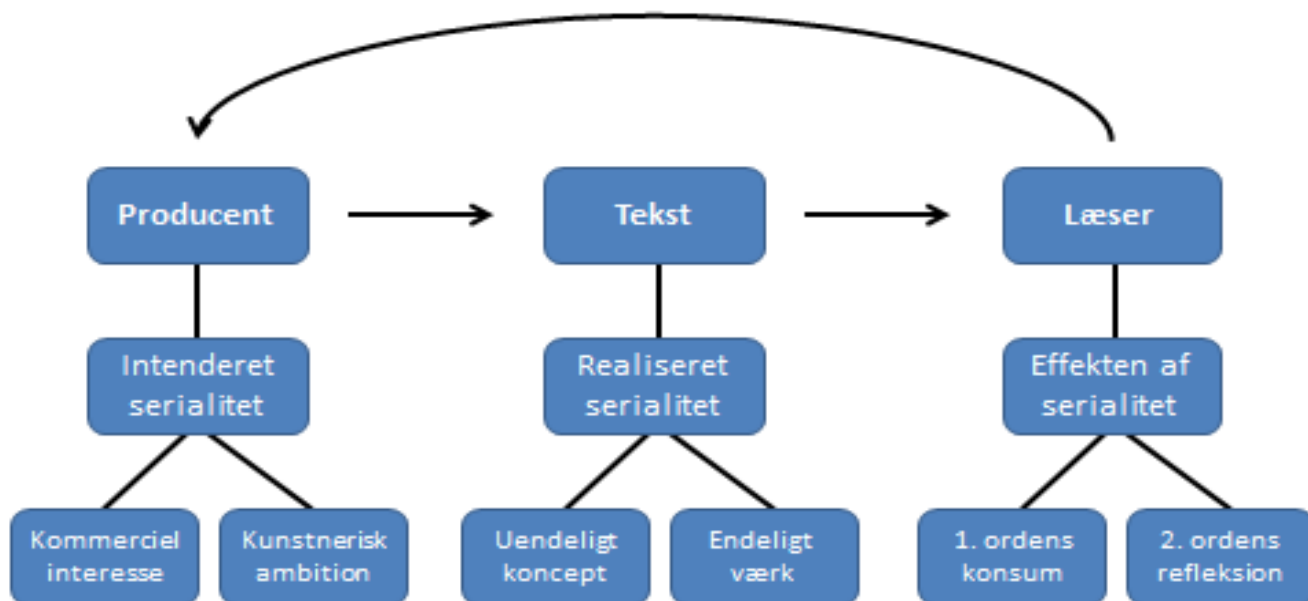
Producent

Tekst

Læser

Intenderet serialitet

Realiseret serialitet

Effekten af serialitet

Kommerciel interesse

Kunstnerisk ambition

Uendeligt koncept

Endeligt værk

1. ordens konsum

2. ordens refleksion